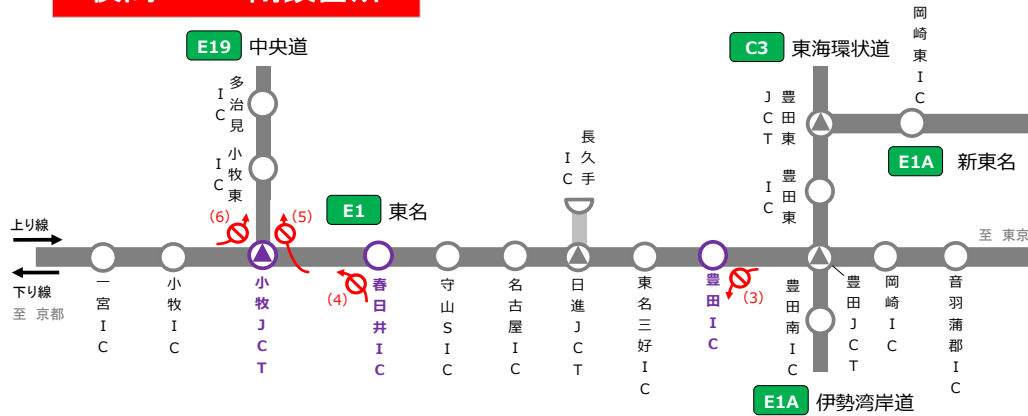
E19 中央道

多治見IC

小牧東IC

C3 東海環状道

豊田東JCT

岡崎東IC

E1A 新東名

長久手IC

豊田東IC

E1 東名

上り線

下り線

至 京都

至 東京

(6)

(5)

(4)

(3)

一宮IC

小牧IC

小牧JCT

春日井IC

守山SIC

名古屋IC

日進JCT

東名三好IC

豊田IC

豊田南IC

豊田JCT

岡崎IC

音羽蒲郡IC

E1A 伊勢湾岸道